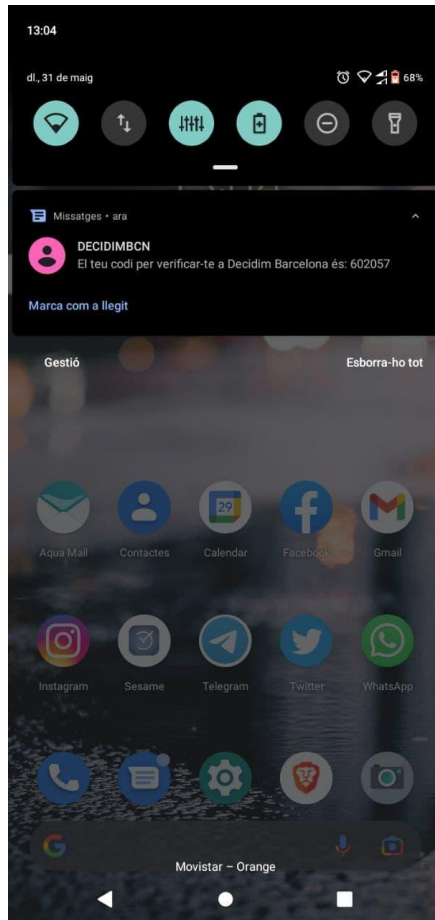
13:04

dl., 31 de maig

68%

Missatges • ara

DECIDIMBCN
El teu codi per verificar-te a Decidim Barcelona és: 602057

Marca com a llegit

Gestió

Esborra-ho tot

29

Aqua Mail
Contactes
Calendar
Facebook
Gmail

Instagram
Sesame
Telegram
Twitter
WhatsApp

Movistar – Orange